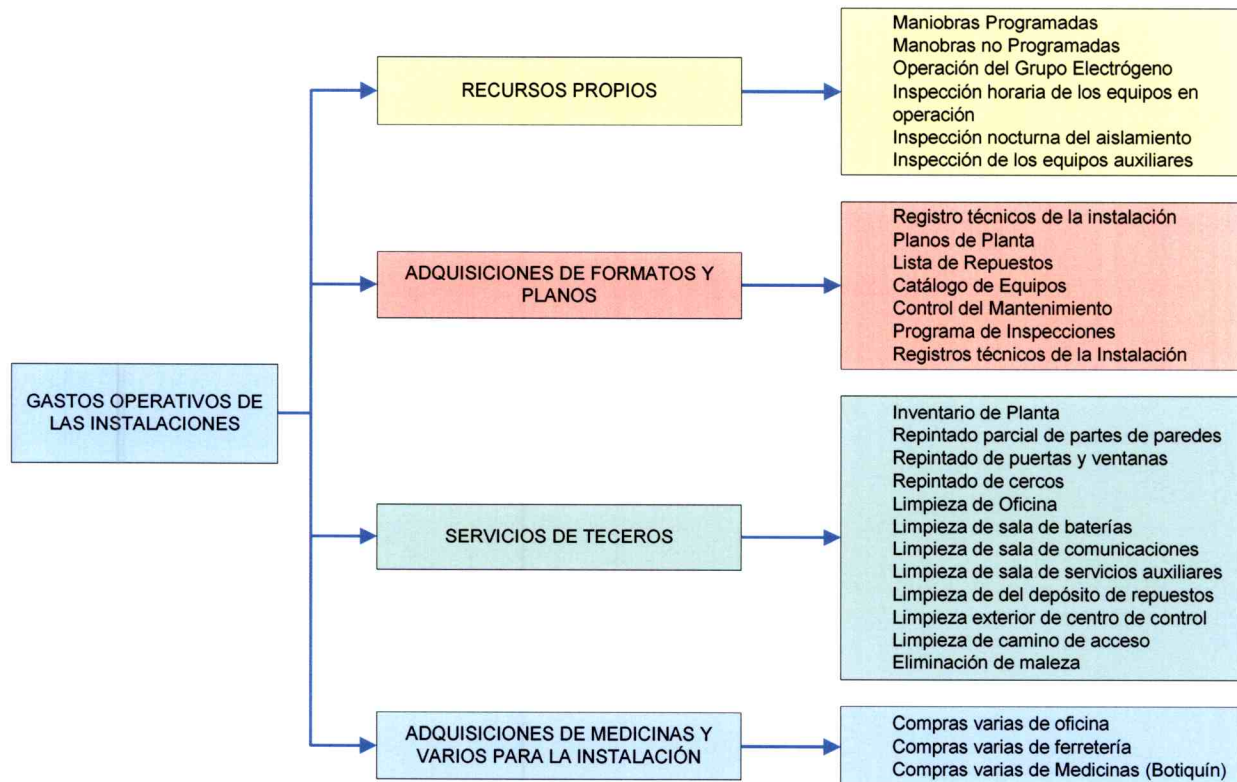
GASTOS OPERATIVOS DE LAS INSTALACIONES

RECURSOS PROPIOS

Maniobras Programadas
Manobras no Programadas
Operación del Grupo Electrógeno
Inspección horaria de los equipos en operación
Inspección nocturna del aislamiento
Inspección de los equipos auxiliares

ADQUISICIONES DE FORMATOS Y PLANOS

Registro técnicos de la instalación
Planos de Planta
Lista de Repuestos
Catálogo de Equipos
Control del Mantenimiento
Programa de Inspecciones
Registros técnicos de la Instalación

SERVICIOS DE TECEROS

Inventario de Planta
Repintado parcial de partes de paredes
Repintado de puertas y ventanas
Repintado de cercos
Limpieza de Oficina
Limpieza de sala de baterías
Limpieza de sala de comunicaciones
Limpieza de sala de servicios auxiliares
Limpieza de del depósito de repuestos
Limpieza exterior de centro de control
Limpieza de camino de acceso
Eliminación de maleza

ADQUISICIONES DE MEDICINAS Y VARIOS PARA LA INSTALACIÓN

Compras varias de oficina
Compras varias de ferretería
Compras varias de Medicinas (Botiquín)